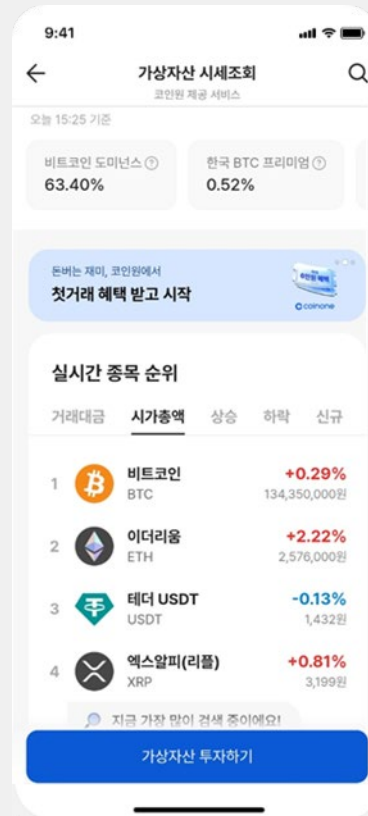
9:41

가상자산 시세조회
코인원 제공 서비스

오늘 15:25 기준

비트코인 도미넌스 ⓘ
63.40%

한국 BTC 프리미엄 ⓘ
0.52%

돈버는 재미, 코인원에서
첫거래 혜택 받고 시작
coinone

실시간 종목 순위

거래대금 시가총액 상승 하락 신규

1 비트코인 BTC +0.29% 134,350,000원

2 이더리움 ETH +2.22% 2,576,000원

3 테더 USDT USDT -0.13% 1,432원

4 엑스알피(리플) XRP +0.81% 3,199원

지금 가장 많이 검색 중이에요!

가상자산 투자하기